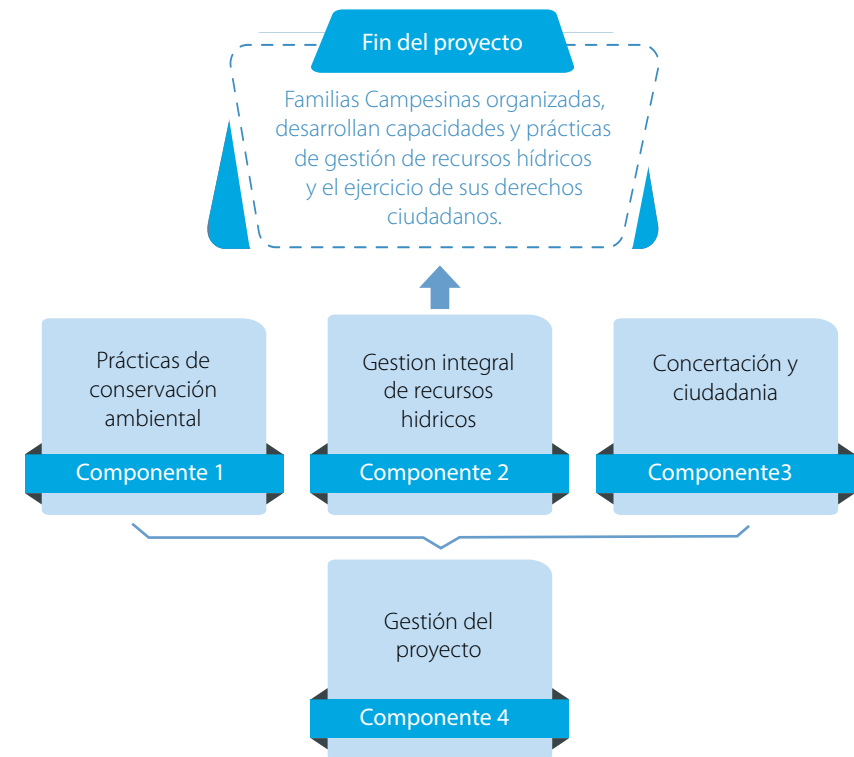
Fin del proyecto

Familias Campesinas organizadas, desarrollan capacidades y prácticas de gestión de recursos hídricos y el ejercicio de sus derechos ciudadanos.

Prácticas de conservación ambiental

Componente 1

Gestion integral de recursos hidricos

Componente 2

Concertación y ciudadania

Componente3

Gestión del proyecto

Componente 4